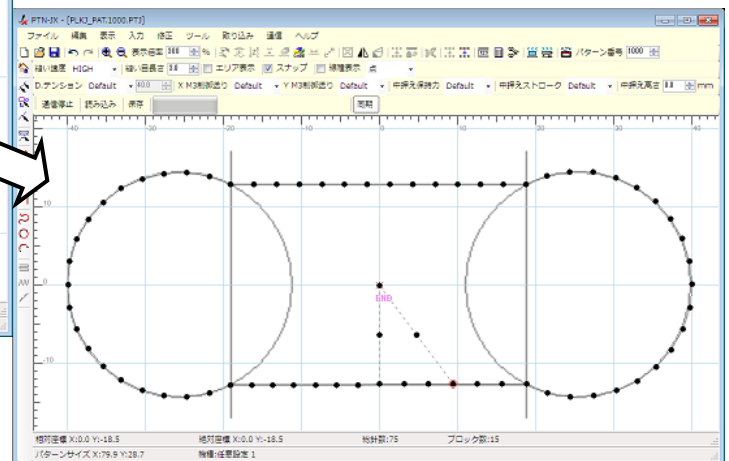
PTN-JX - [PLK3_PAT.1000.PTJ]

ファイル 編集 表示 入力 修正 ツール 取り込み 通信 ヘルプ

表示倍率 300 % パターン番号 1000

縫い速度 HIGH 縫い目長さ 3.0 エリア表示 スナップ 補種表示 点

D.テンション Default 40.0 X M3制御送り Default Y M3制御送り Default 中押え保持力 Default 中押えストローク Default 中押え高さ 0.0 mm

通信停止 読み込み 保存 同期

-40 -30 -20 -10 0 10 20 30 40

10

0

-10

END

相対座標 X:0.0 Y:-18.5 絶対座標 X:0.0 Y:-18.5 総針数:75 ブロック数:15

パターンサイズ X:79.9 Y:28.7 機種:任意設定 1